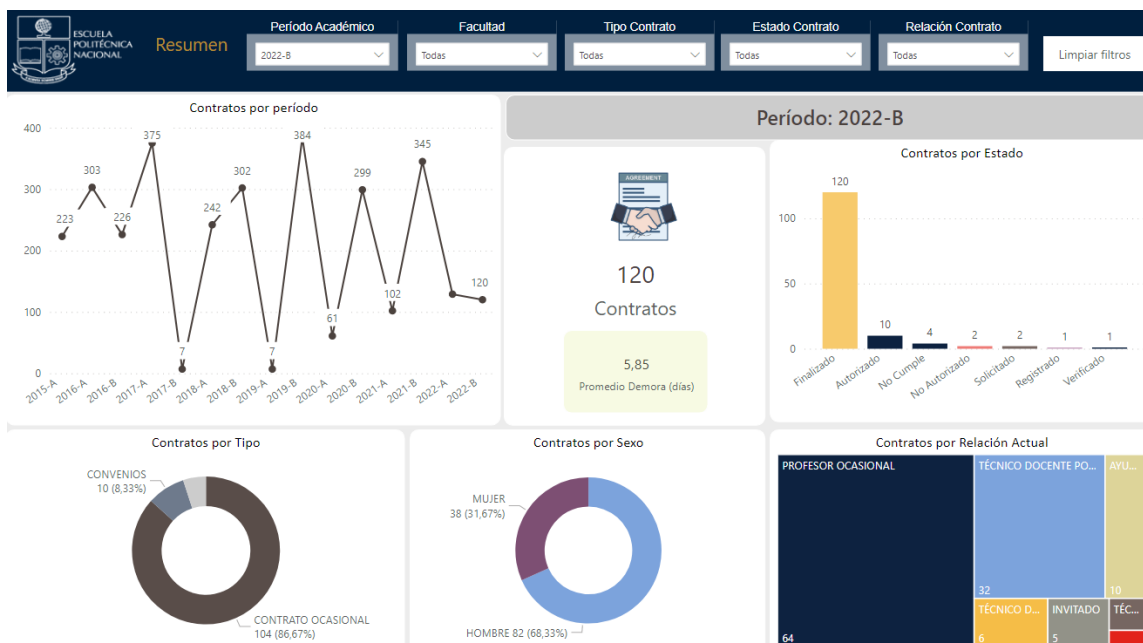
ESCUELA POLITÉCNICA NACIONAL

Resumen

Período Académico
2022-B

Facultad
Todas

Tipo Contrato
Todas

Estado Contrato
Todas

Relación Contrato
Todas

Limpiar filtros

Contratos por período

400
300
200
100
0

223
303
226
375
7
242
302
7
384
61
299
102
345
120

2015-A
2016-A
2016-B
2017-A
2017-B
2018-A
2018-B
2019-A
2019-B
2020-A
2020-B
2021-A
2021-B
2022-A
2022-B

Período: 2022-B

AGREEMENT

120
Contratos

5,85
Promedio Demora (días)

Contratos por Estado

100
50
0

120
10
4
2
2
1
1

Finalizado
Autorizado
No Cumple
No Autorizado
Solicitado
Registrado
Verificado

Contratos por Tipo

CONVENIOS
10 (8,33%)

CONTRATO OCASIONAL
104 (86,67%)

Contratos por Sexo

MUJER
38 (31,67%)

HOMBRE 82 (68,33%)

Contratos por Relación Actual

PROFESOR OCASIONAL
64

TÉCNICO DOCENTE PO...
32

AYU...
10

TÉCNICO D...
6

INVITADO
5

TÉC...